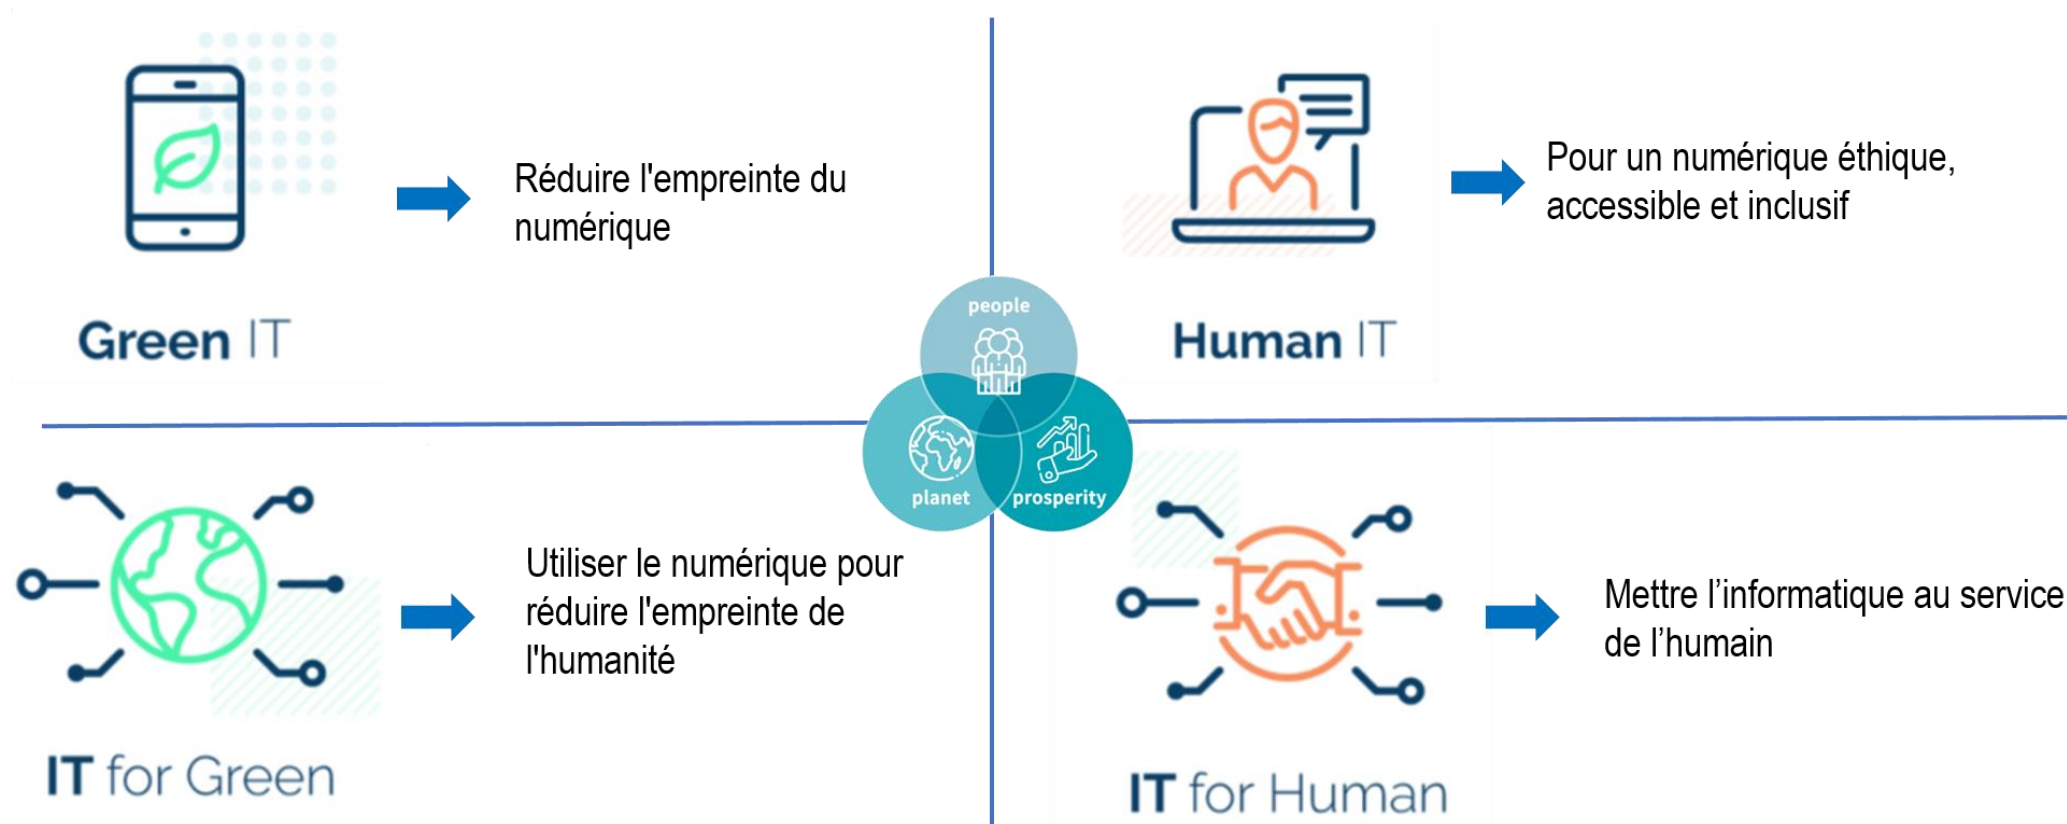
Réduire l'empreinte du numérique

Green IT

Pour un numérique éthique, accessible et inclusif

Human IT

people

planet

prosperity

Utiliser le numérique pour réduire l'empreinte de l'humanité

IT for Green

Mettre l’informatique au service de l’humain

IT for Human